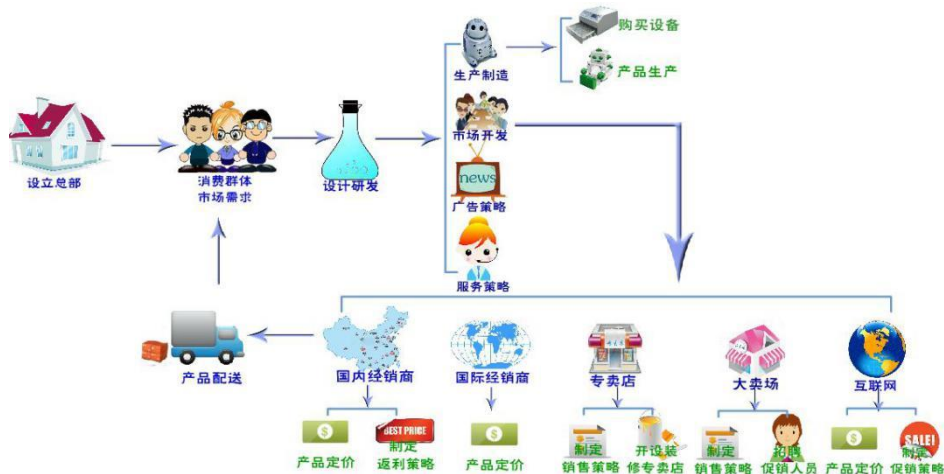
设立总部

消费群体
市场需求

设计研发

生产制造

购买设备

产品生产

市场开发

news
广告策略

服务策略

产品配送

国内经销商

国际经销商

专卖店

大卖场

互联网

$
产品定价

BEST PRICE
制定
返利策略

$
产品定价

制定
销售策略

开设装
修专卖店

制定
销售策略

招聘
促销人员

$
产品定价

SALE!
制定
促销策略